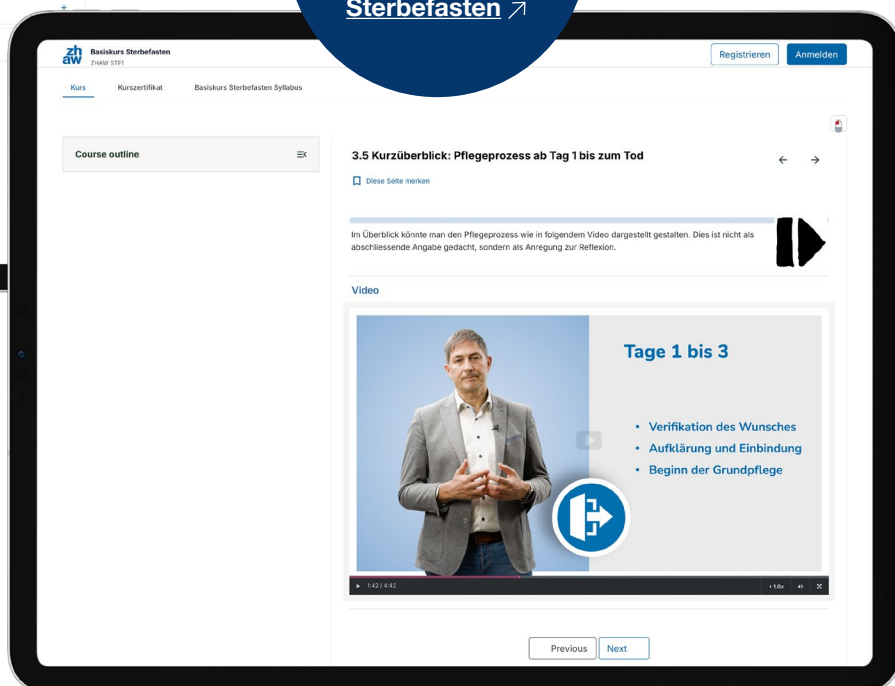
Sterbefasten ↗

zh aw Basiskurs Sterbefasten
ZHAW STF1

Registrieren Anmelden

Kurs Kurszertifikat Basiskurs Sterbefasten Syllabus

Course outline

3.5 Kurzüberblick: Pflegeprozess ab Tag 1 bis zum Tod

Diese Seite merken

Im Überblick könnte man den Pflegeprozess wie in folgendem Video dargestellt gestalten. Dies ist nicht als abschliessende Angabe gedacht, sondern als Anregung zur Reflexion.

Video

Tage 1 bis 3

• Verifikation des Wunsches
• Aufklärung und Einbindung
• Beginn der Grundpflege

1:42 / 4:42 1.0x

Previous Next